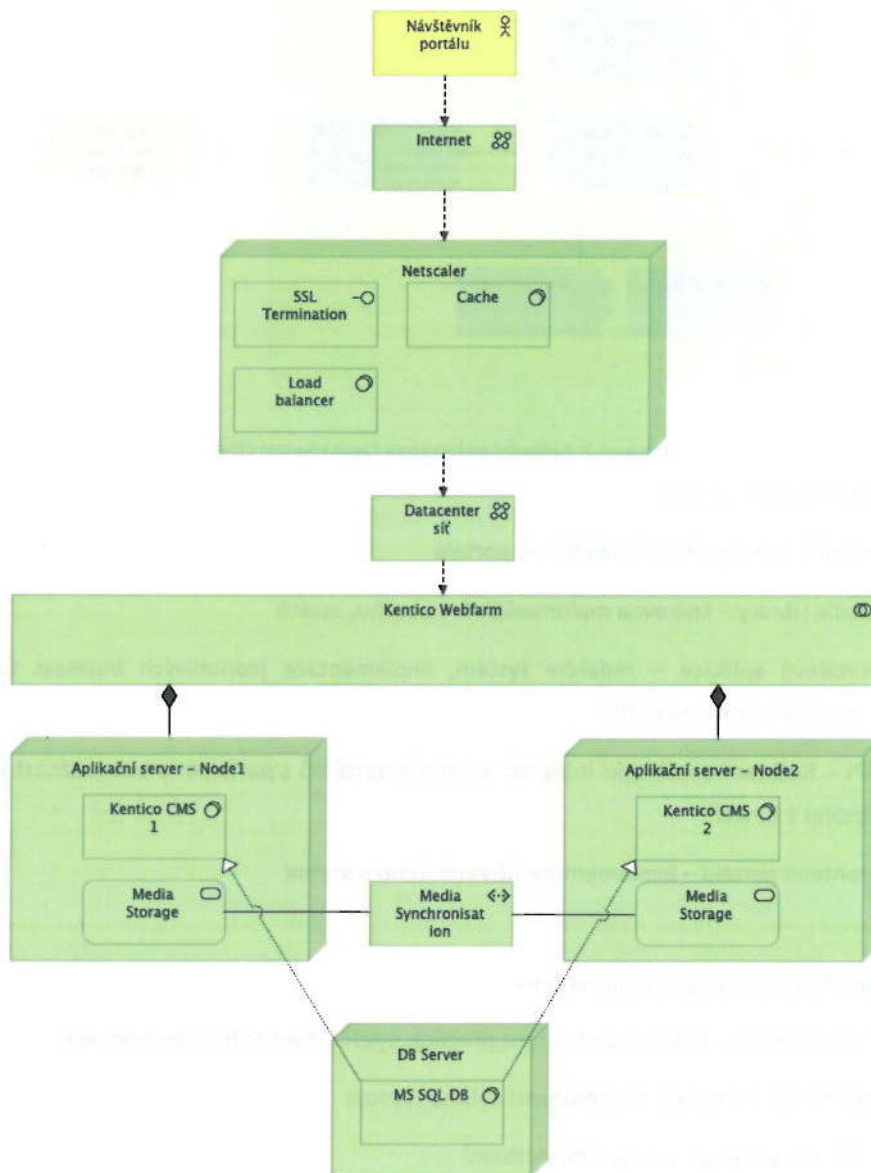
Návštěvník portálu

Internet

Netscaler

SSL Termination

Cache

Load balancer

Datacenter síť

Kentico Webfarm

Aplikační server – Node1

Kentico CMS 1

Media Storage

Media Synchronisation

Aplikační server – Node2

Kentico CMS 2

Media Storage

DB Server

MS SQL DB